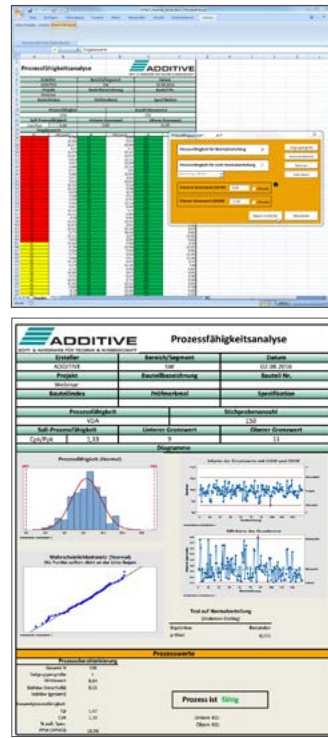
Prozessfähigkeitsanalyse

ADDITIVE

ADDITIVE
SOFT- & HARDWARE FÜR TECHNIK & WISSENSCHAFT

Prozessfähigkeitsanalyse

| Ersteller | Bereich/Segment | Datum |
|---|---|---|
| ADDITIVE | SW | 02.08.2016 |
| Projekt | Bauteilbezeichnung | Bauteil Nr. |
| Webinar | | |
| Bauteilindex | Prüfmerkmal | Spezifikation |

| Prozessfähigkeit | Stichprobenanzahl |
|---|---|
| VDA | 150 |

| Soll-Prozessfähigkeit | Unterer Grenzwert | Oberer Grenzwert |
|---|---|---|
| Cpk/Ppk 1,33 | 9 | 11 |

Diagramme

Prozessfähigkeit (Normal)

Wahrscheinlichkeitsnetz (Normal)
(Die Punkte sollten dicht an der Linie liegen)

Test auf Normalverteilung

Prozesswerte

Prozess ist fähig